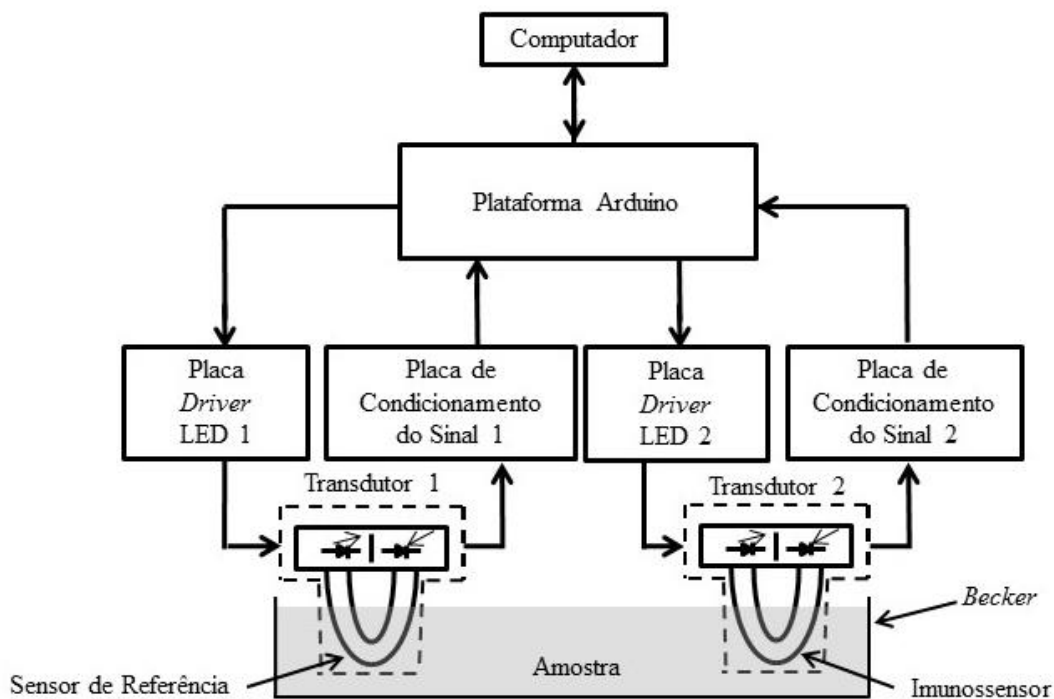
Computador

Plataforma Arduino

Placa
*Driver*
LED 1

Placa de
Condicionamento
do Sinal 1

Placa
*Driver*
LED 2

Placa de
Condicionamento
do Sinal 2

Transdutor 1

Transdutor 2

*Becker*

Amostra

Sensor de Referência

Imunossensor